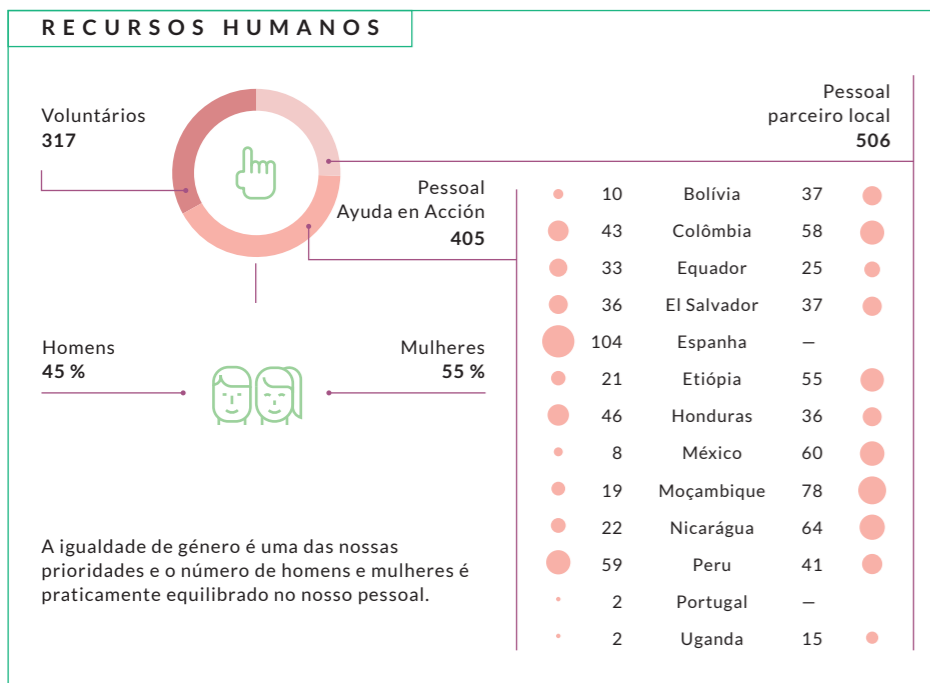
RECURSOS HUMANOS

Voluntários
317

Pessoal parceiro local
506

Pessoal Ayuda en Acción
405

| | | |
|---|---|---|
| 10 | Bolívia | 37 |
| 43 | Colômbia | 58 |
| 33 | Equador | 25 |
| 36 | El Salvador | 37 |
| 104 | Espanha | — |
| 21 | Etiópia | 55 |
| 46 | Honduras | 36 |
| 8 | México | 60 |
| 19 | Moçambique | 78 |
| 22 | Nicarágua | 64 |
| 59 | Peru | 41 |
| 2 | Portugal | — |
| 2 | Uganda | 15 |

Homens
45 %

Mulheres
55 %

A igualdade de género é uma das nossas prioridades e o número de homens e mulheres é praticamente equilibrado no nosso pessoal.